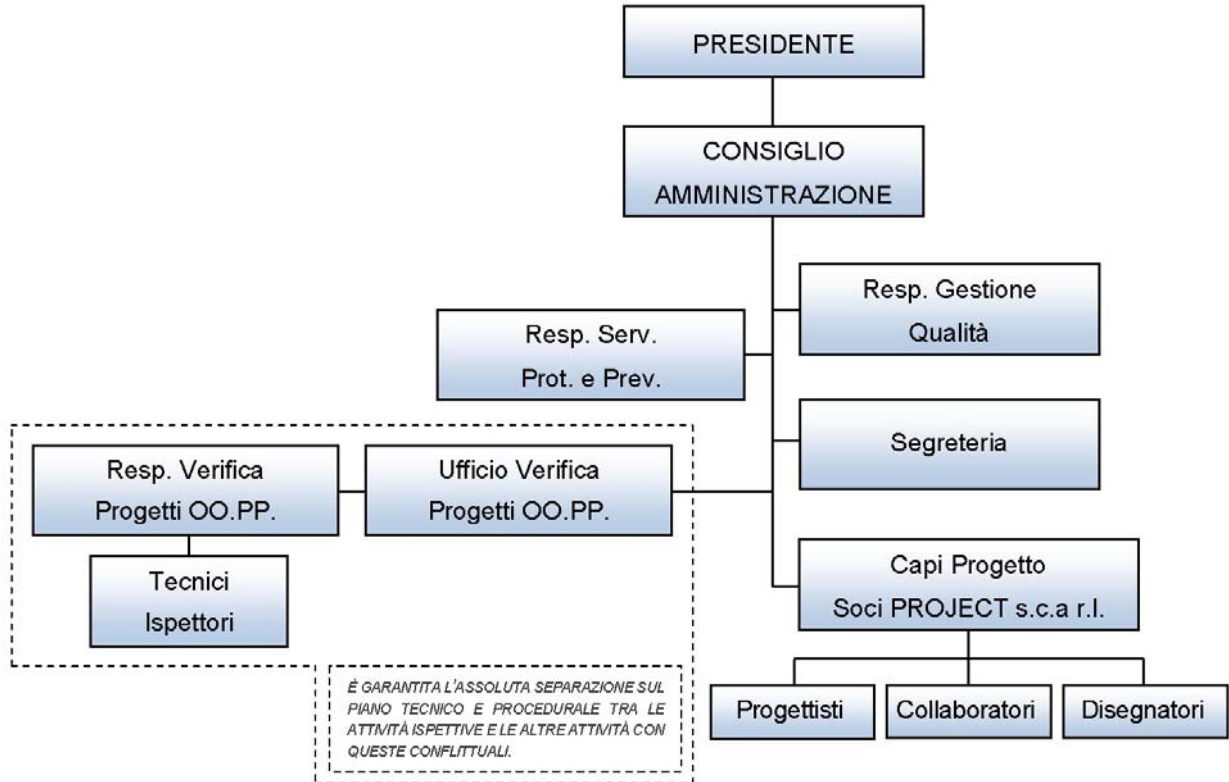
PRESIDENTE

CONSIGLIO AMMINISTRAZIONE

Resp. Gestione Qualità

Resp. Serv. Prot. e Prev.

Segreteria

Resp. Verifica Progetti OO.PP.

Ufficio Verifica Progetti OO.PP.

Tecnici Ispettori

Capi Progetto Soci PROJECT s.c.a r.l.

È GARANTITA L'ASSOLUTA SEPARAZIONE SUL PIANO TECNICO E PROCEDURALE TRA LE ATTIVITÀ ISPETTIVE E LE ALTRE ATTIVITÀ CON QUESTE CONFLITTUALI.

Progettisti

Collaboratori

Disegnatori